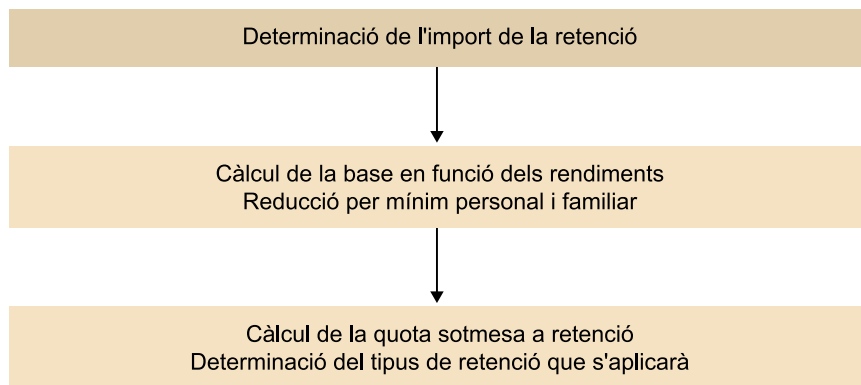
Determinació de l'import de la retenció

Càlcul de la base en funció dels rendiments
Reducció per mínim personal i familiar

Càlcul de la quota sotmesa a retenció
Determinació del tipus de retenció que s'aplicarà